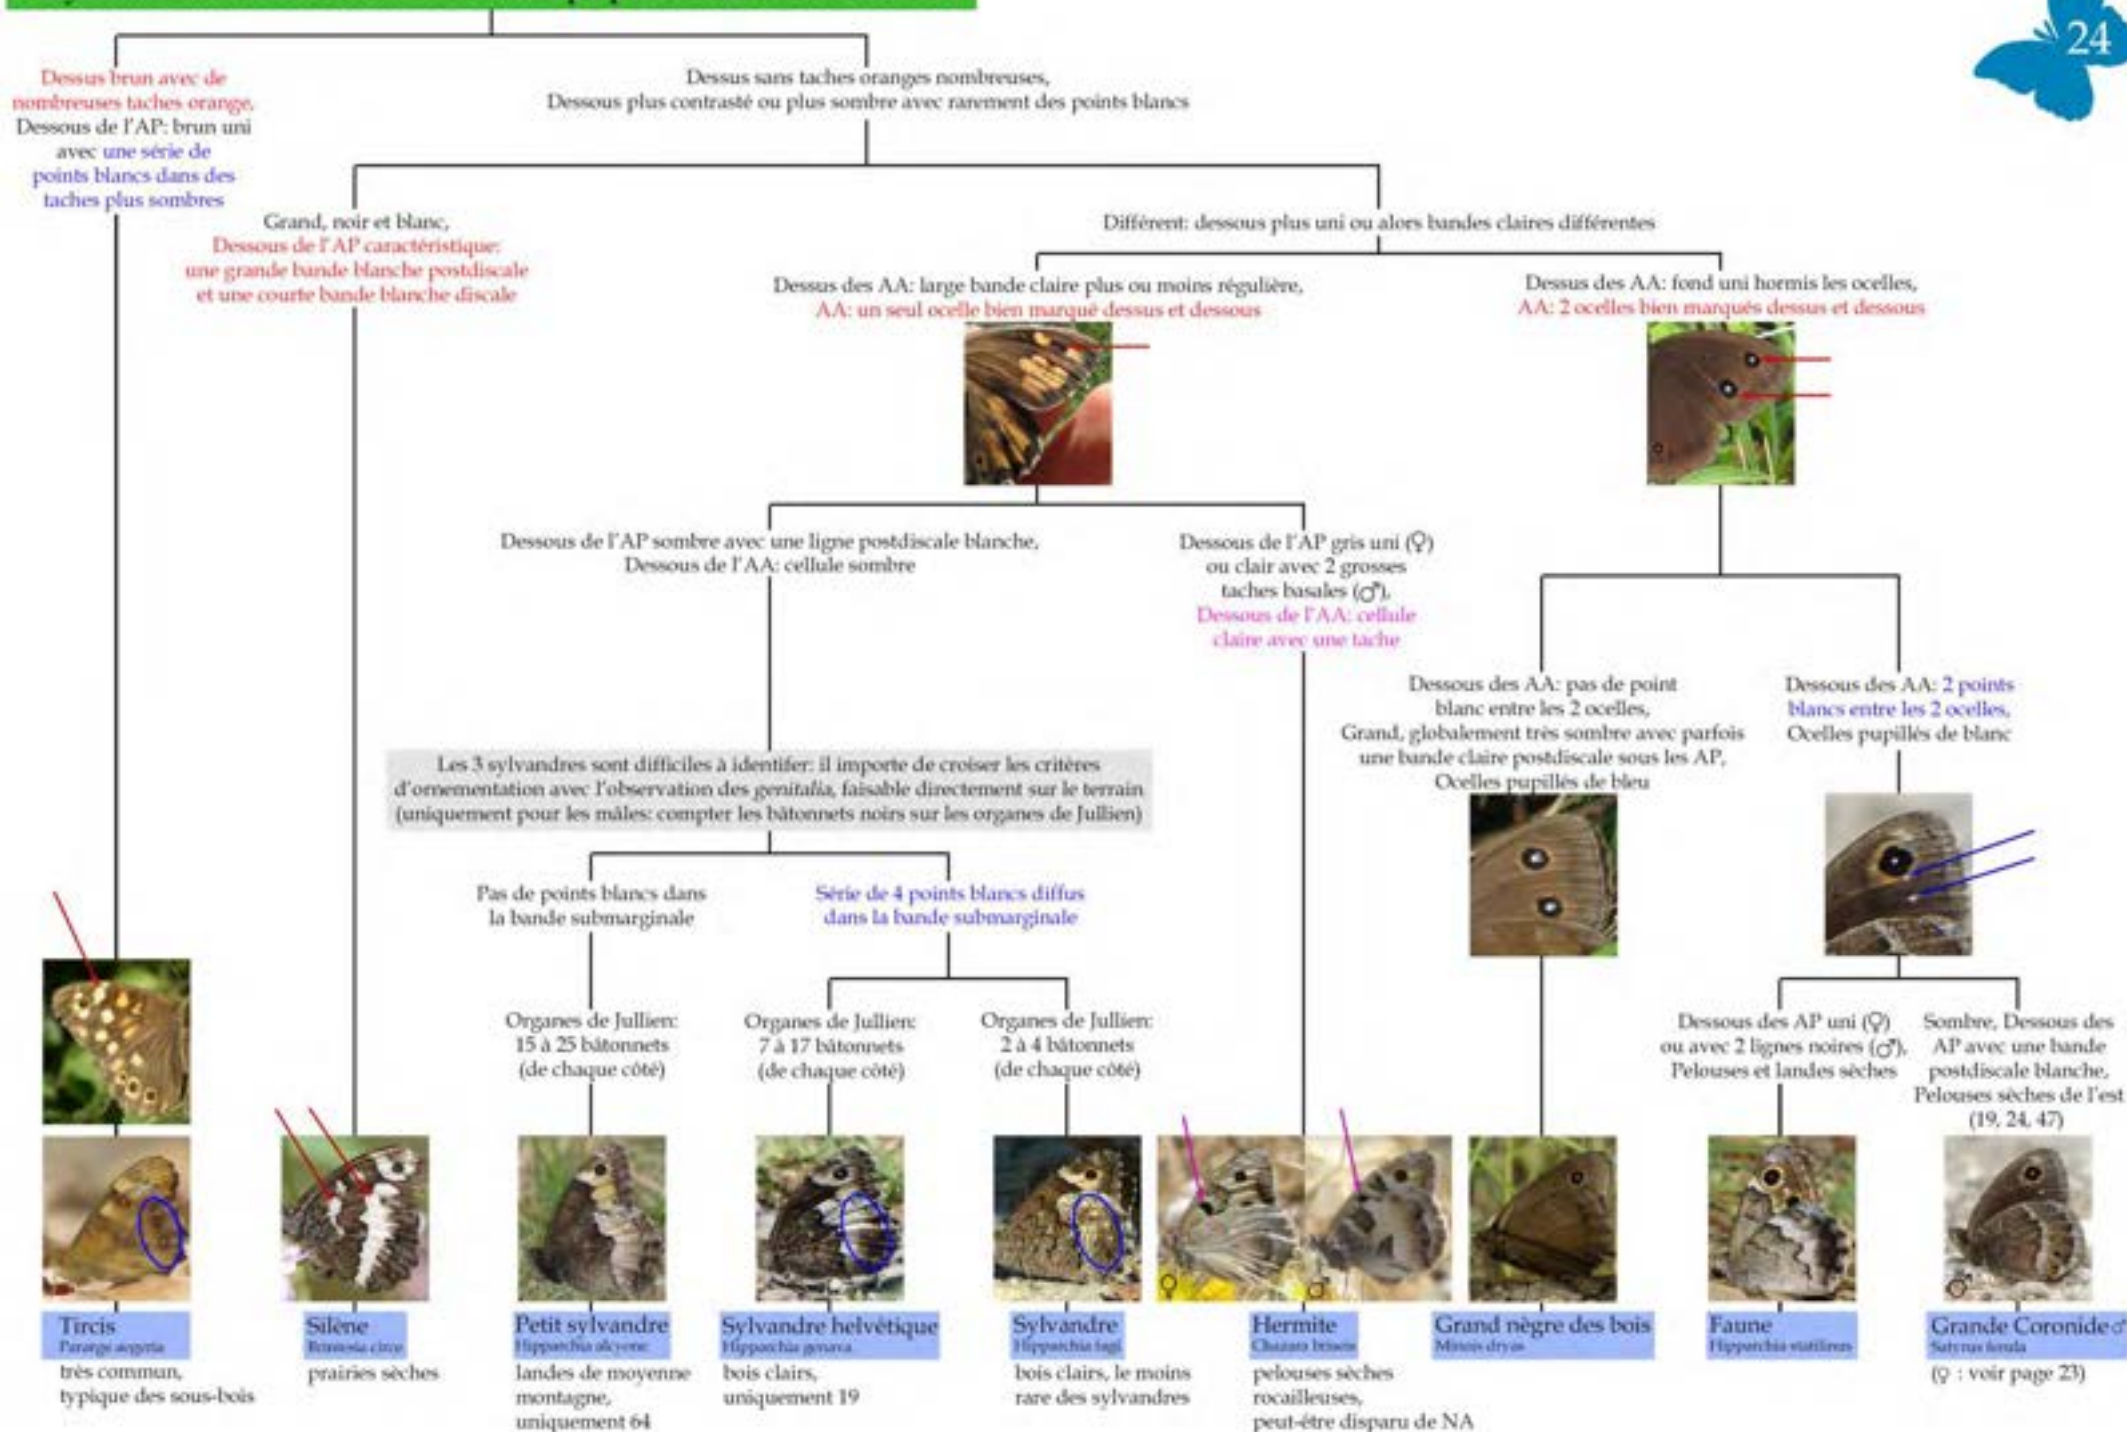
24

Dessus brun avec de nombreuses taches orange, Dessous de l'AP: brun uni avec une série de points blancs dans des taches plus sombres

Dessus sans taches oranges nombreuses, Dessous plus contrasté ou plus sombre avec rarement des points blancs

Grand, noir et blanc, Dessous de l'AP caractéristique: une grande bande blanche postdiscale et une courte bande blanche discale

Différent: dessous plus uni ou alors bandes claires différentes

Dessus des AA: large bande claire plus ou moins régulière, AA: un seul ocelle bien marqué dessus et dessous

Dessus des AA: fond uni hormis les ocelles, AA: 2 ocelles bien marqués dessus et dessous

Dessous de l'AP sombre avec une ligne postdiscale blanche, Dessous de l'AA: cellule sombre

Dessous de l'AP gris uni (♀) ou clair avec 2 grosses taches basales (♂), Dessous de l'AA: cellule claire avec une tache

Dessous des AA: pas de point blanc entre les 2 ocelles, Grand, globalement très sombre avec parfois une bande claire postdiscale sous les AP, Ocelles pupillés de bleu

Dessous des AA: 2 points blancs entre les 2 ocelles, Ocelles pupillés de blanc

Les 3 sylvandres sont difficiles à identifer: il importe de croiser les critères d'ornementation avec l'observation des genitalia, faisable directement sur le terrain (uniquement pour les mâles: compter les bâtonnets noirs sur les organes de Jullien)

Pas de points blancs dans la bande submarginale

Série de 4 points blancs diffus dans la bande submarginale

Organes de Jullien: 15 à 25 bâtonnets (de chaque côté)

Organes de Jullien: 7 à 17 bâtonnets (de chaque côté)

Organes de Jullien: 2 à 4 bâtonnets (de chaque côté)

Dessous des AP uni (♀) ou avec 2 lignes noires (♂), Pelouses et landes sèches

Sombre, Dessous des AP avec une bande postdiscale blanche, Pelouses sèches de l'est (19, 24, 47)

♀ ♂ ♂

Tircis
Pararge aegeria
très commun, typique des sous-bois

Silène
Brintesia circe
prairies sèches

Petit sylvandre
Hipparchia alcyone
landes de moyenne montagne, uniquement 64

Sylvandre helvétique
Hipparchia genava
bois clairs, uniquement 19

Sylvandre
Hipparchia fagi
bois clairs, le moins rare des sylvandres

Hermite
Chazara briseis
pelouses sèches rocailleuses, peut-être disparu de NA

Grand nègre des bois
Minois dryas

Faune
Hipparchia statilinus

Grande Coronide ♂
Satyrus ferula
(♀ : voir page 23)